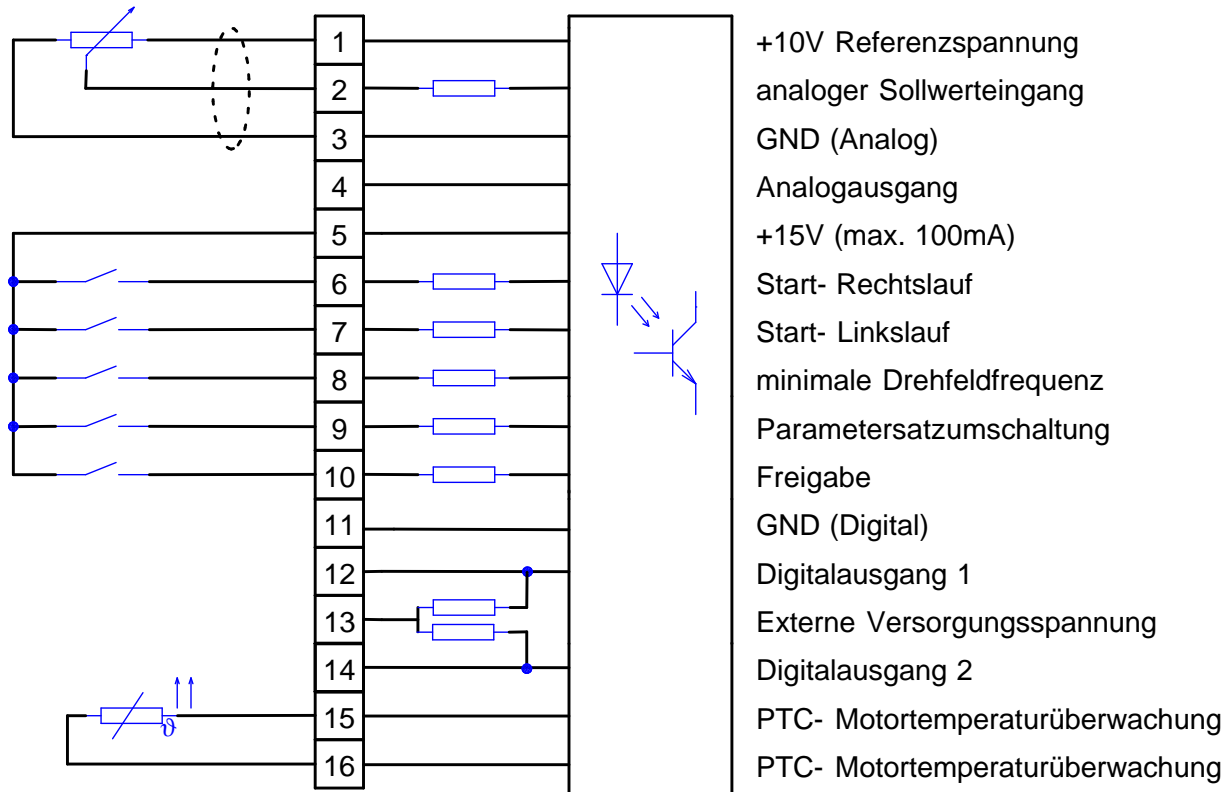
1
2
3
4
5
6
7
8
9
10
11
12
13
14
15
16

$\vartheta$

+10V Referenzspannung
analoger Sollwerteingang
GND (Analog)
Analogausgang
+15V (max. 100mA)
Start- Rechtslauf
Start- Linkslauf
minimale Drehfeldfrequenz
Parametersatzumschaltung
Freigabe
GND (Digital)
Digitalausgang 1
Externe Versorgungsspannung
Digitalausgang 2
PTC- Motortemperaturüberwachung
PTC- Motortemperaturüberwachung